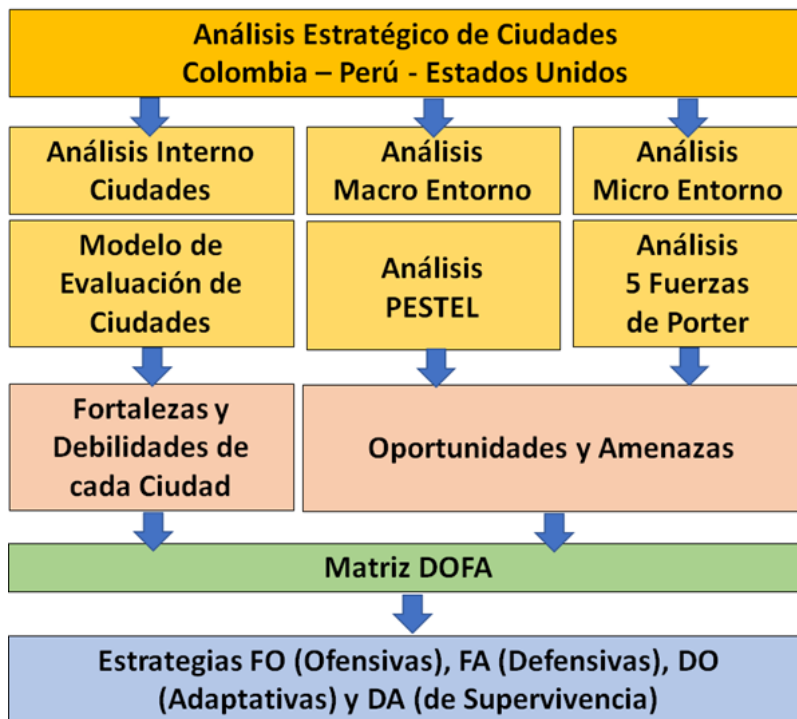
Análisis Estratégico de Ciudades
Colombia – Perú - Estados Unidos

Análisis Interno Ciudades

Análisis Macro Entorno

Análisis Micro Entorno

Modelo de Evaluación de Ciudades

Análisis PESTEL

Análisis 5 Fuerzas de Porter

Fortalezas y Debilidades de cada Ciudad

Oportunidades y Amenazas

Matriz DOFA

Estrategias FO (Ofensivas), FA (Defensivas), DO (Adaptativas) y DA (de Supervivencia)